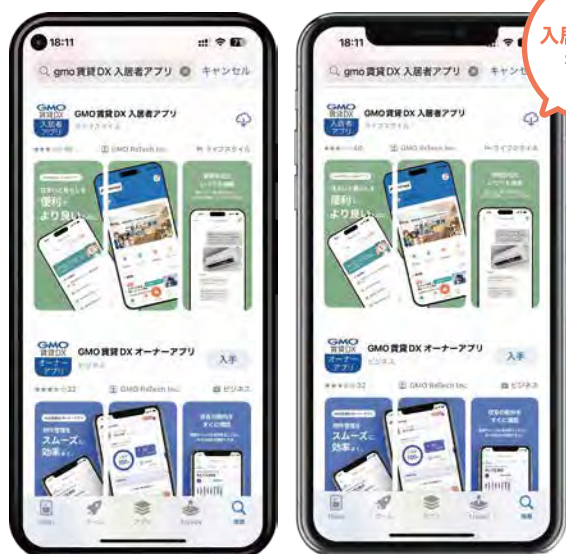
18:11

gmo賃貸DX入居者アプリ キャンセル

GMO 賃貸DX 入居者アプリ

GMO賃貸DX入居者アプリ

ライフスタイル

GMO ReTech Inc.

ライフスタイル

便利で
より良い

GMO 賃貸DX オーナーアプリ

GMO賃貸DXオーナーアプリ

ビジネス

入手

GMO ReTech Inc.

ビジネス

スムーズに
効率よく

18:11

gmo賃貸DX入居者アプリ キャンセ

入居

GMO 賃貸DX 入居者アプリ

GMO賃貸DX入居者アプリ

ライフスタイル

GMO ReTech Inc.

ライフスタイル

便利で
より良い

GMO 賃貸DX オーナーアプリ

GMO賃貸DXオーナーアプリ

ビジネス

入手

GMO ReTech Inc.

ビジネス

スムーズに
効率よく

Today ゲーム アプリ Arcade 検索